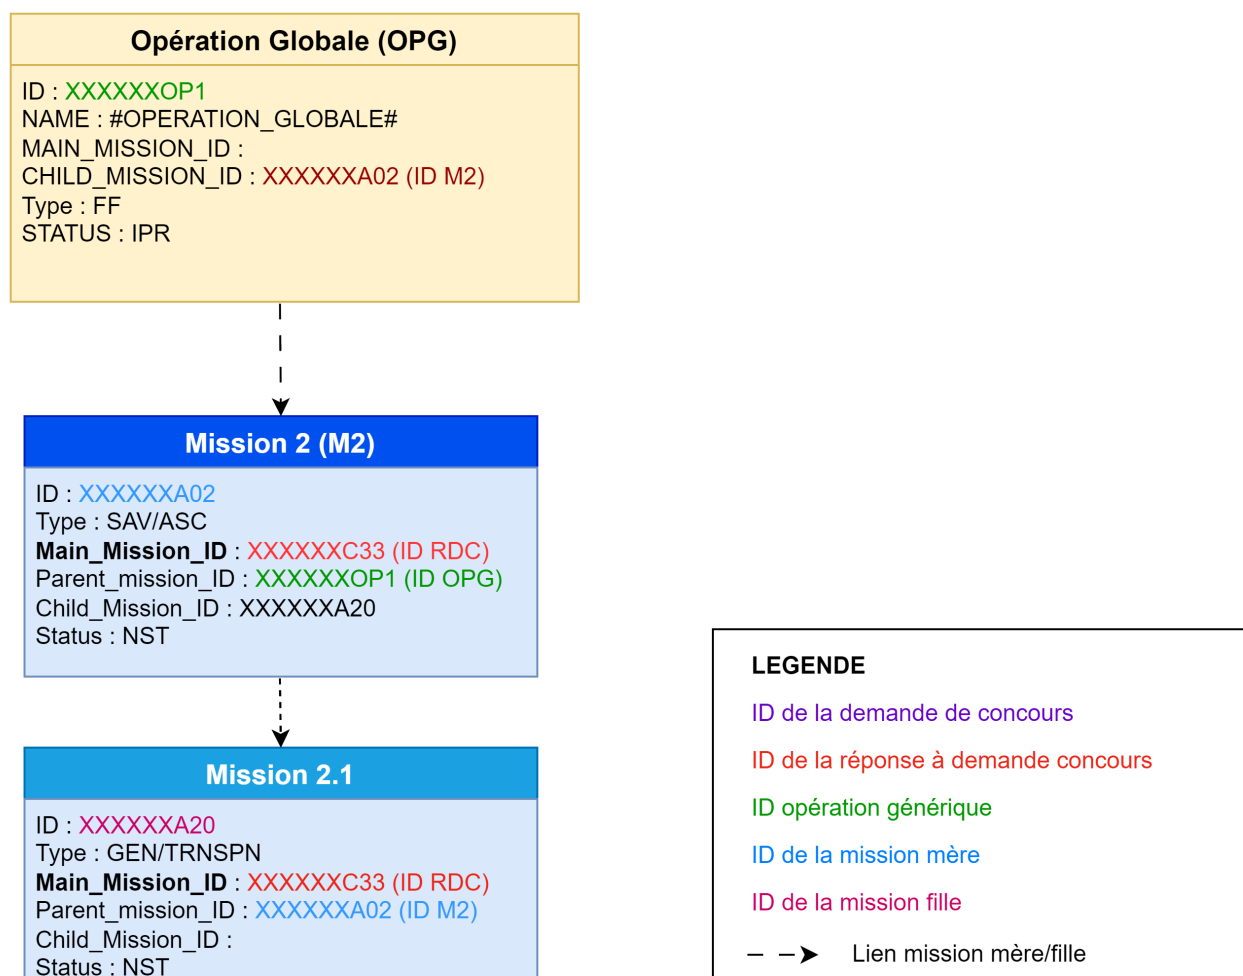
Opération Globale (OPG)

ID : XXXXXXOP1
NAME : #OPERATION_GLOBALE#
MAIN_MISSION_ID :
CHILD_MISSION_ID : XXXXXXA02 (ID M2)
Type : FF
STATUS : IPR

Mission 2 (M2)

ID : XXXXXXA02
Type : SAV/ASC
**Main_Mission_ID** : XXXXXXC33 (ID RDC)
Parent_mission_ID : XXXXXXOP1 (ID OPG)
Child_Mission_ID : XXXXXXA20
Status : NST

Mission 2.1

ID : XXXXXXA20
Type : GEN/TRNSPN
**Main_Mission_ID** : XXXXXXC33 (ID RDC)
Parent_mission_ID : XXXXXXA02 (ID M2)
Child_Mission_ID :
Status : NST

LEGENDE

ID de la demande de concours

ID de la réponse à demande concours

ID opération générique

ID de la mission mère

ID de la mission fille

Lien mission mère/fille